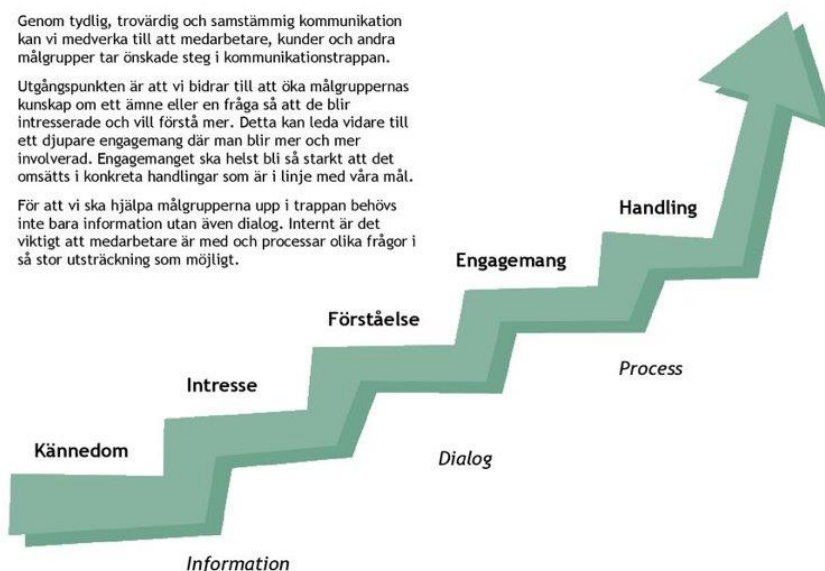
Genom tydlig, trovärdig och samstämmig kommunikation kan vi medverka till att medarbetare, kunder och andra målgrupper tar önskade steg i kommunikationstrappan.

Utgångspunkten är att vi bidrar till att öka målgruppernas kunskap om ett ämne eller en fråga så att de blir intresserade och vill förstå mer. Detta kan leda vidare till ett djupare engagemang där man blir mer och mer involverad. Engagemanget ska helst bli så starkt att det omsätts i konkreta handlingar som är i linje med våra mål.

För att vi ska hjälpa målgrupperna upp i trappan behövs inte bara information utan även dialog. Internt är det viktigt att medarbetare är med och processar olika frågor i så stor utsträckning som möjligt.

Handling

Engagemang

Förståelse

Process

Intresse

Kännedom

Dialog

Information